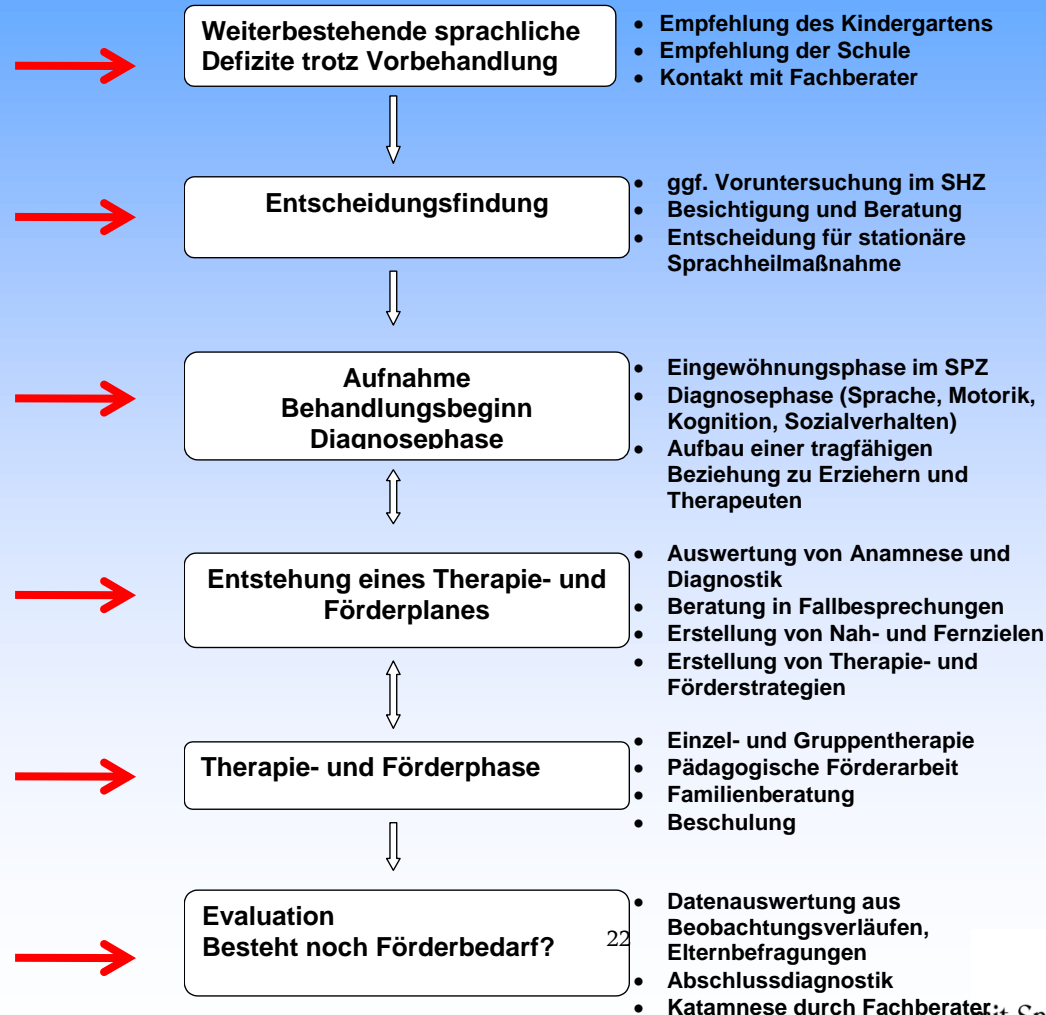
Weiterbestehende sprachliche Defizite trotz Vorbehandlung

- Empfehlung des Kindergartens
- Empfehlung der Schule
- Kontakt mit Fachberater

Entscheidungsfindung

- ggf. Voruntersuchung im SHZ
- Besichtigung und Beratung
- Entscheidung für stationäre Sprachheilmaßnahme

Aufnahme
Behandlungsbeginn
Diagnosephase

- Eingewöhnungsphase im SPZ
- Diagnosephase (Sprache, Motorik, Kognition, Sozialverhalten)
- Aufbau einer tragfähigen Beziehung zu Erziehern und Therapeuten

Entstehung eines Therapie- und Förderplanes

- Auswertung von Anamnese und Diagnostik
- Beratung in Fallbesprechungen
- Erstellung von Nah- und Fernzielen
- Erstellung von Therapie- und Förderstrategien

Therapie- und Förderphase

- Einzel- und Gruppentherapie
- Pädagogische Förderarbeit
- Familienberatung
- Beschulung

Evaluation
Besteht noch Förderbedarf?

22

- Datenauswertung aus Beobachtungsverläufen, Elternbefragungen
- Abschlussdiagnostik
- Katamnese durch Fachberater

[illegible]